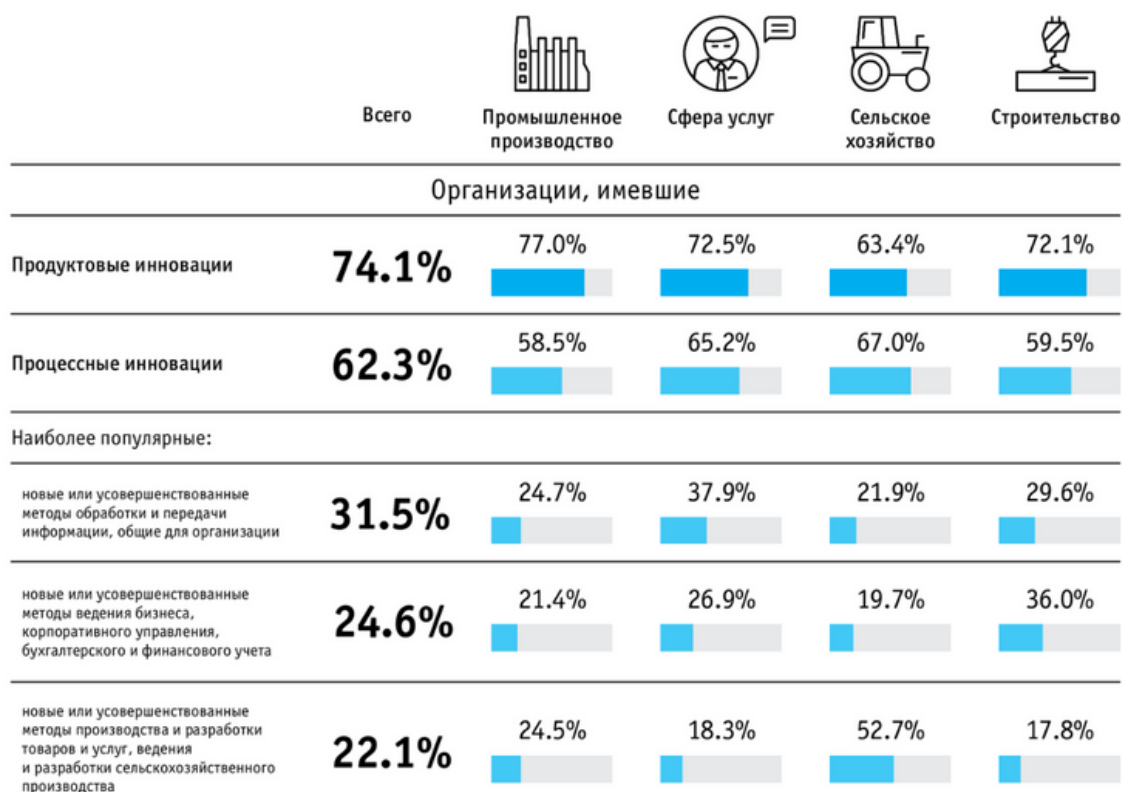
| | Всего | Промышленное производство | Сфера услуг | Сельское хозяйство | Строительство |
|---|---|---|---|---|---|
| Организации, имевшие | | | | | |
| Продуктовые инновации | 74.1% | 77.0% | 72.5% | 63.4% | 72.1% |
| Процессные инновации | 62.3% | 58.5% | 65.2% | 67.0% | 59.5% |
| Наиболее популярные: | | | | | |
| новые или усовершенствованные методы обработки и передачи информации, общие для организации | 31.5% | 24.7% | 37.9% | 21.9% | 29.6% |
| новые или усовершенствованные методы ведения бизнеса, корпоративного управления, бухгалтерского и финансового учета | 24.6% | 21.4% | 26.9% | 19.7% | 36.0% |
| новые или усовершенствованные методы производства и разработки товаров и услуг, ведения и разработки сельскохозяйственного производства | 22.1% | 24.5% | 18.3% | 52.7% | 17.8% |